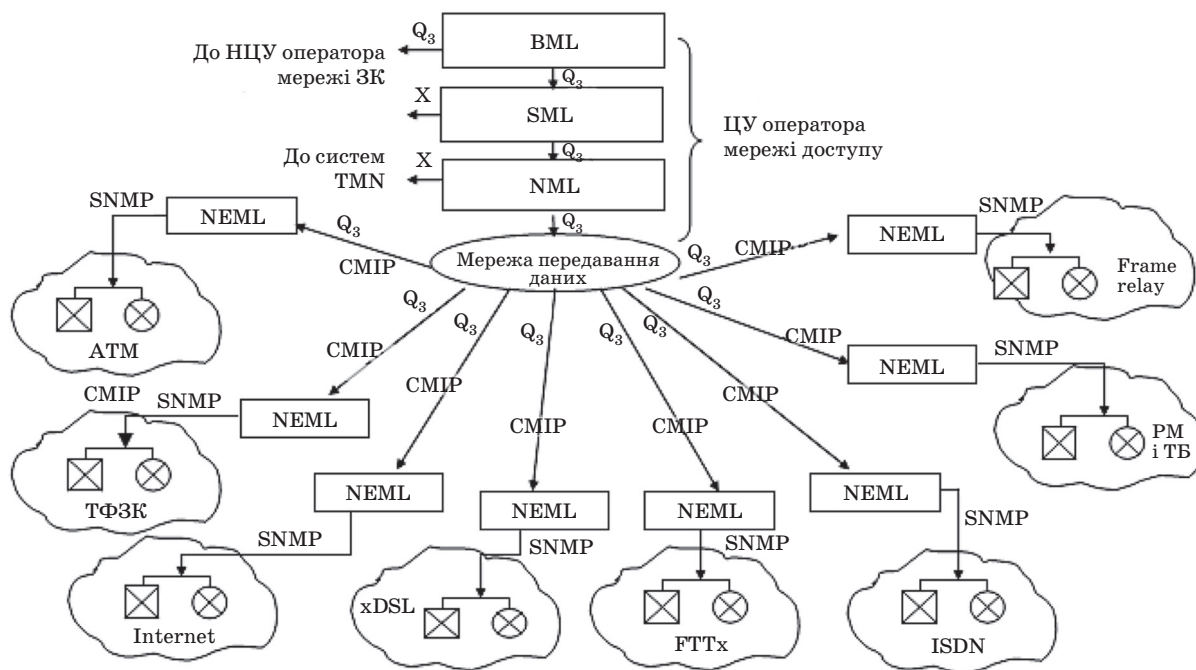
$Q_3$
До НЦУ оператора мережі ЗК
BML
$Q_3$
X
SML
ЦУ оператора мережі доступу
$Q_3$
X
До систем TMN
NML
$Q_3$
SNMP
NEML
$Q_3$
CMIP
Мережа передавання даних
$Q_3$
CMIP
NEML
SNMP
Frame relay
ATM
$Q_3$
$Q_3$
$Q_3$
$Q_3$
$Q_3$
$Q_3$
CMIP
CMIP
CMIP
CMIP
SNMP
NEML
CMIP
CMIP
CMIP
NEML
SNMP
РМ і ТБ
ТФЗК
NEML
NEML
NEML
NEML
SNMP
SNMP
SNMP
SNMP
Internet
xDSL
FTTx
ISDN